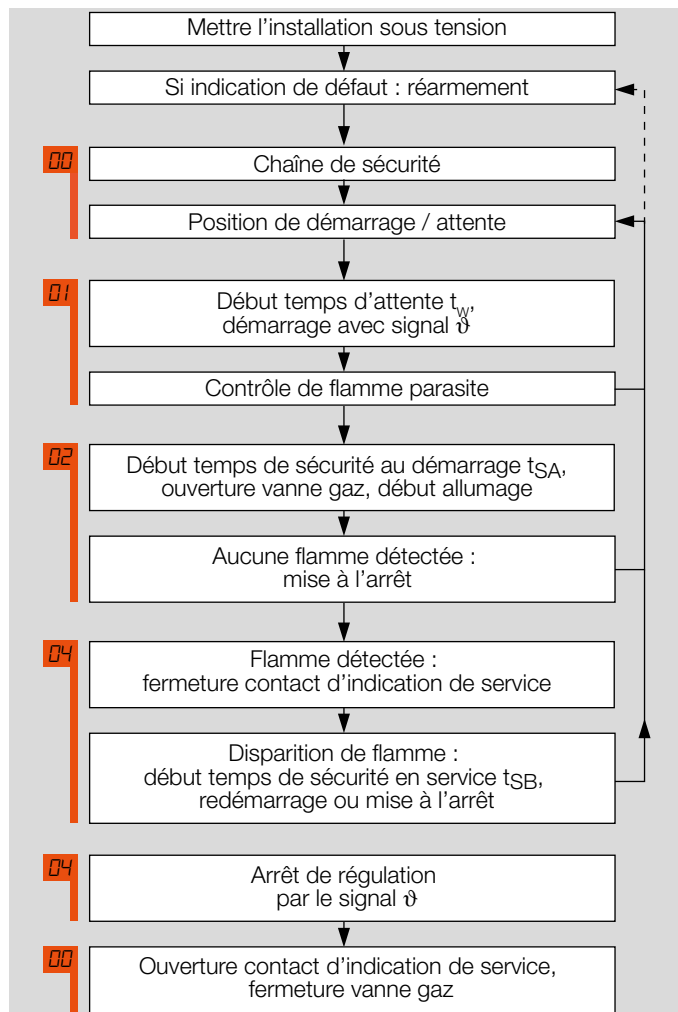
Mettre l’installation sous tension

Si indication de défaut : réarmement

00

Chaîne de sécurité

Position de démarrage / attente

01

Début temps d’attente $t_w$, démarrage avec signal $\vartheta$

Contrôle de flamme parasite

02

Début temps de sécurité au démarrage $t_{SA}$, ouverture vanne gaz, début allumage

Aucune flamme détectee : mise à l’arrêt

04

Flamme détectee : fermeture contact d’indication de service

Disparition de flamme : début temps de sécurité en service $t_{SB}$, redémarrage ou mise à l’arrêt

04

Arrêt de régulation par le signal $\vartheta$

00

Ouverture contact d’indication de service, fermeture vanne gaz